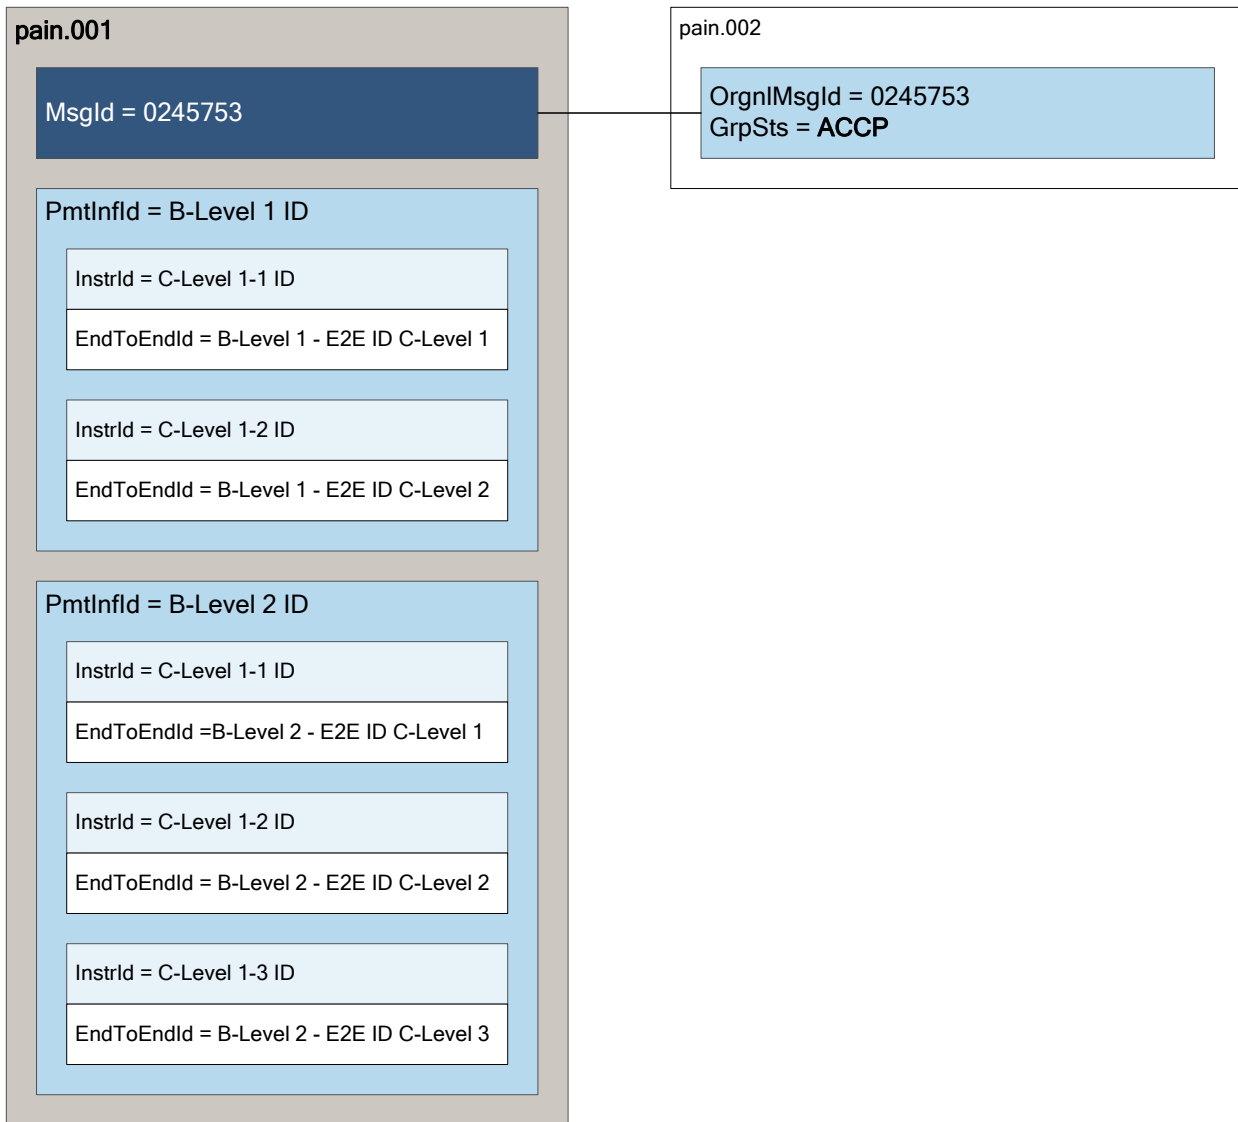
pain.001

MsgId = 0245753

PmtInfId = B-Level 1 ID

InstrId = C-Level 1-1 ID

EndToEndId = B-Level 1 - E2E ID C-Level 1

InstrId = C-Level 1-2 ID

EndToEndId = B-Level 1 - E2E ID C-Level 2

PmtInfId = B-Level 2 ID

InstrId = C-Level 1-1 ID

EndToEndId =B-Level 2 - E2E ID C-Level 1

InstrId = C-Level 1-2 ID

EndToEndId = B-Level 2 - E2E ID C-Level 2

InstrId = C-Level 1-3 ID

EndToEndId = B-Level 2 - E2E ID C-Level 3

pain.002

OrgnlMsgId = 0245753
GrpSts = ACCP